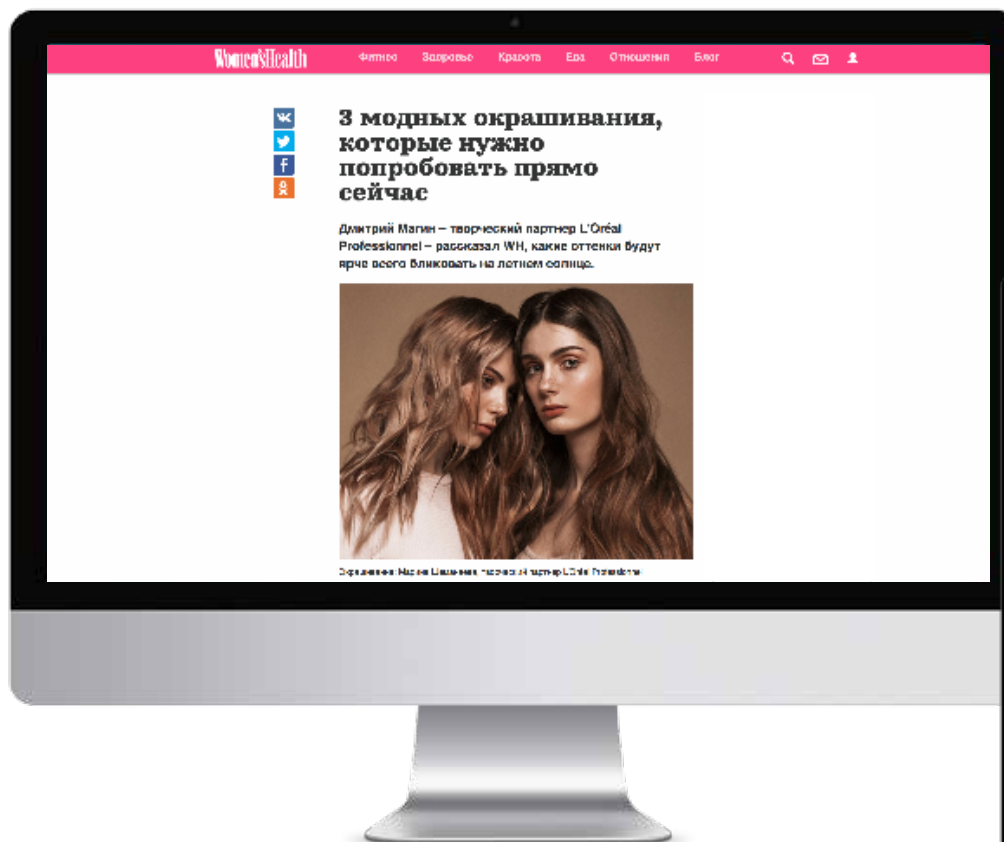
Women'sHealth Фитнес Здоровье Красота Еда Отношения Блог

3 модных окрашивания, которые нужно попробовать прямо сейчас

Дмитрий Магин – творческий партнер L'Oréal Professionnel – рассказал WH, какие оттенки будут ярче всего бликовать на летнем солнце.

Окрашивание: Марина Шашенкова, творческий партнер L'Oréal Professionnel